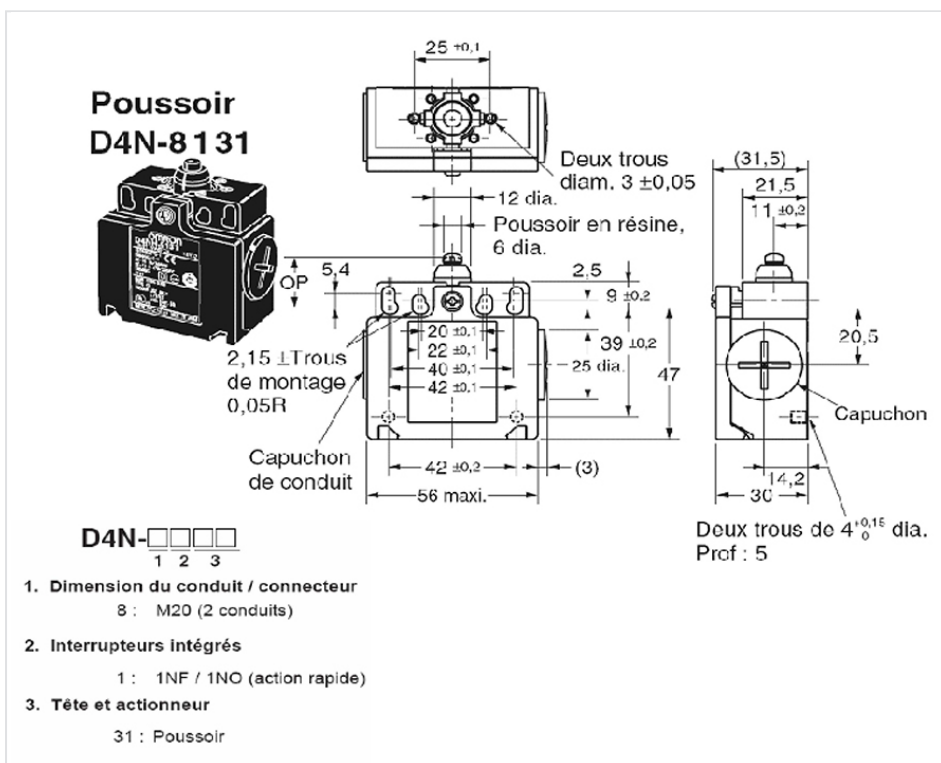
Poussoir
D4N-8131

25 ±0,1

Deux trous diam. 3 ±0,05

12 dia.

Poussoir en résine, 6 dia.

OP

5,4

2,5

9 ±0,2

20 ±0,1

22 ±0,1

40 ±0,1

42 ±0,1

39 ±0,2

25 dia.

47

2,15 ±Trous de montage 0,05R

Capuchon de conduit

42 ±0,2

(3)

56 maxi.

(31,5)

21,5

11 ±0,2

20,5

Capuchon

14,2

30

Deux trous de $4^{+0,15}_{0}$ dia.
Prof : 5

D4N-□□□□
1 2 3

1. Dimension du conduit / connecteur
8 : M20 (2 conduits)

2. Interrupteurs intégrés
1 : 1NF / 1NO (action rapide)

3. Tête et actionneur
31 : Poussoir